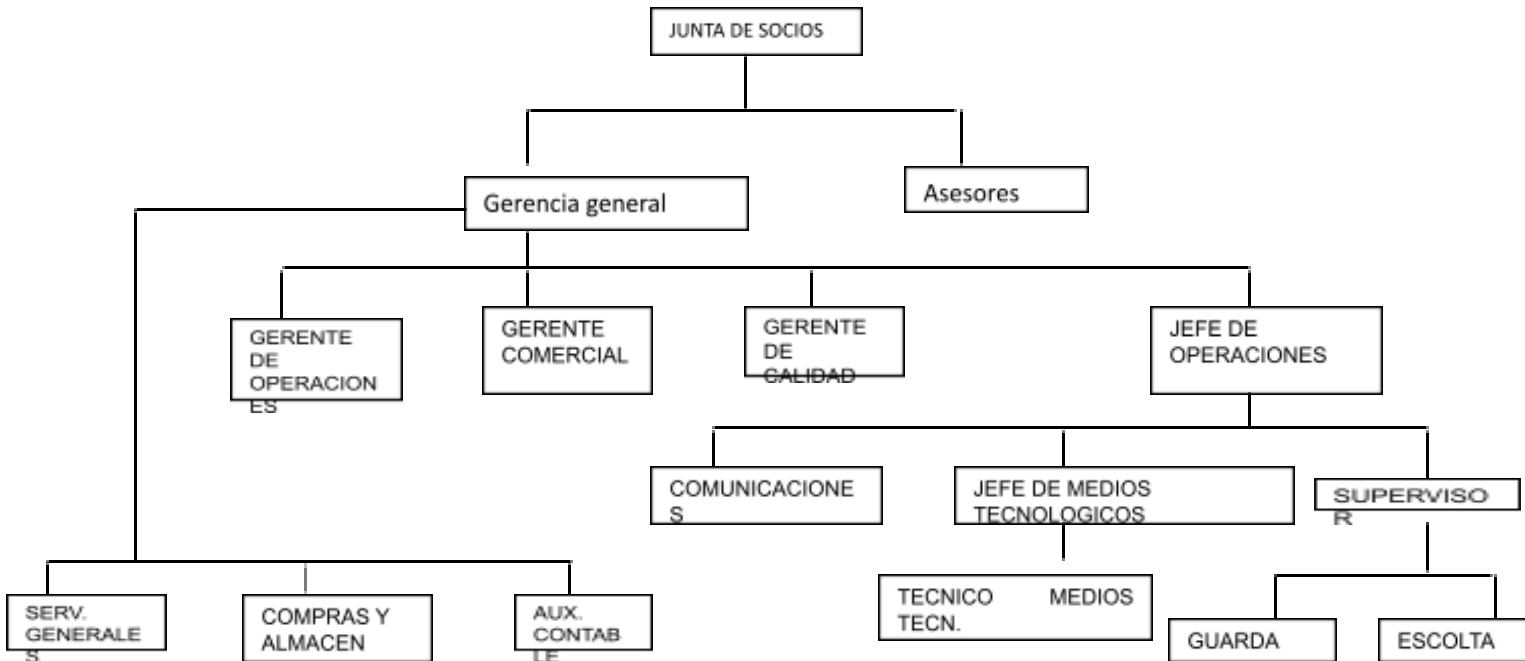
JUNTA DE SOCIOS

Gerencia general

Asesores

GERENTE DE OPERACIONES

GERENTE COMERCIAL

GERENTE DE CALIDAD

JEFE DE OPERACIONES

COMUNICACIONES

JEFE DE MEDIOS TECNOLOGICOS

SUPERVISOR

TECNICO MEDIOS TECN.

GUARDA

ESCOLTA

SERV. GENERALES

COMPRAS Y ALMACEN

AUX. CONTAB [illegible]